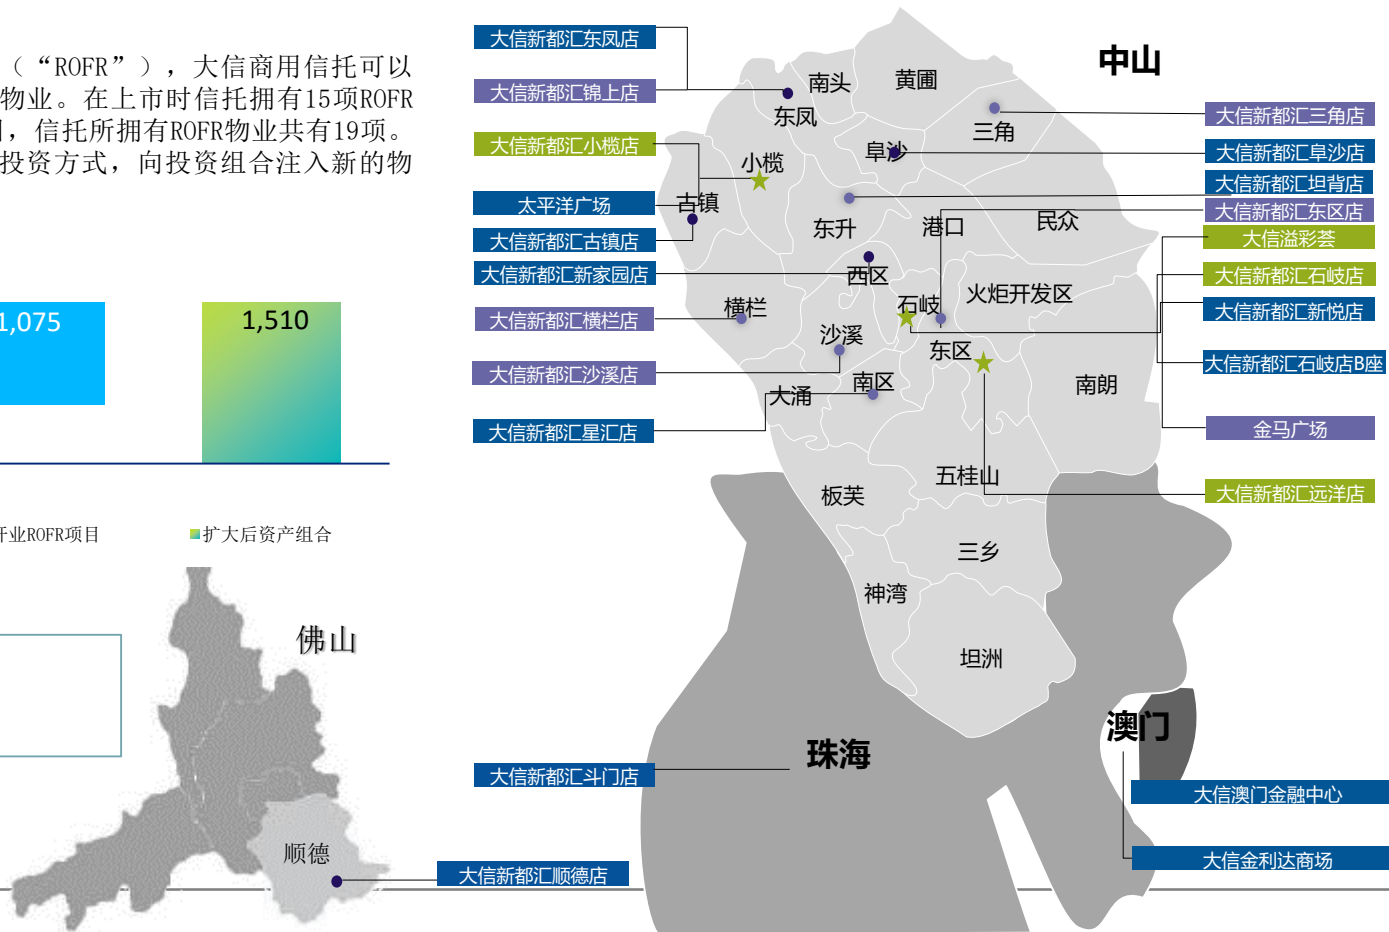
（“ROFR”），大信商用信托可以
物业。在上市时信托拥有15项ROFR
，信托所拥有ROFR物业共有19项。
投资方式，向投资组合注入新的物

1,075
1,510

业ROFR项目
扩大后资产组合

佛山
顺德
大信新都汇顺德店

大信新都汇东凤店
大信新都汇锦上店
大信新都汇小榄店
太平洋广场
大信新都汇古镇店
大信新都汇新家园店
大信新都汇横栏店
大信新都汇沙溪店
大信新都汇星汇店

中山
南头
黄圃
东凤
三角
阜沙
小榄
古镇
东升
港口
民众
西区
横栏
石岐
火炬开发区
沙溪
东区
大涌
南区
南朗
五桂山
板芙
三乡
神湾
坦洲
珠海
澳门

大信新都汇三角店
大信新都汇阜沙店
大信新都汇坦背店
大信新都汇东区店
大信溢彩荟
大信新都汇石岐店
大信新都汇新悦店
大信新都汇石岐店B座
金马广场
大信新都汇远洋店

大信新都汇斗门店
大信澳门金融中心
大信金利达商场